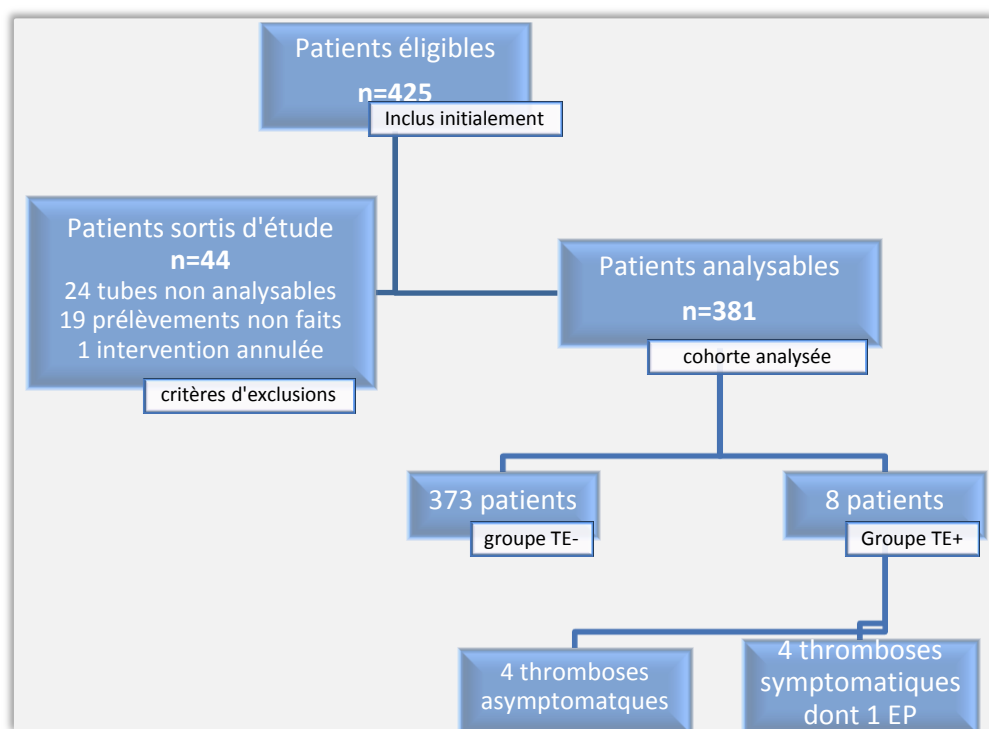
Patients éligibles
n=425
Inclus initialement

Patients sortis d'étude
n=44
24 tubes non analysables
19 prélèvements non faits
1 intervention annulée
critères d'exclusions

Patients analysables
n=381
cohorte analysée

373 patients
groupe TE-

8 patients
Groupe TE+

4 thromboses asymptomatques

4 thromboses symptomatiques dont 1 EP